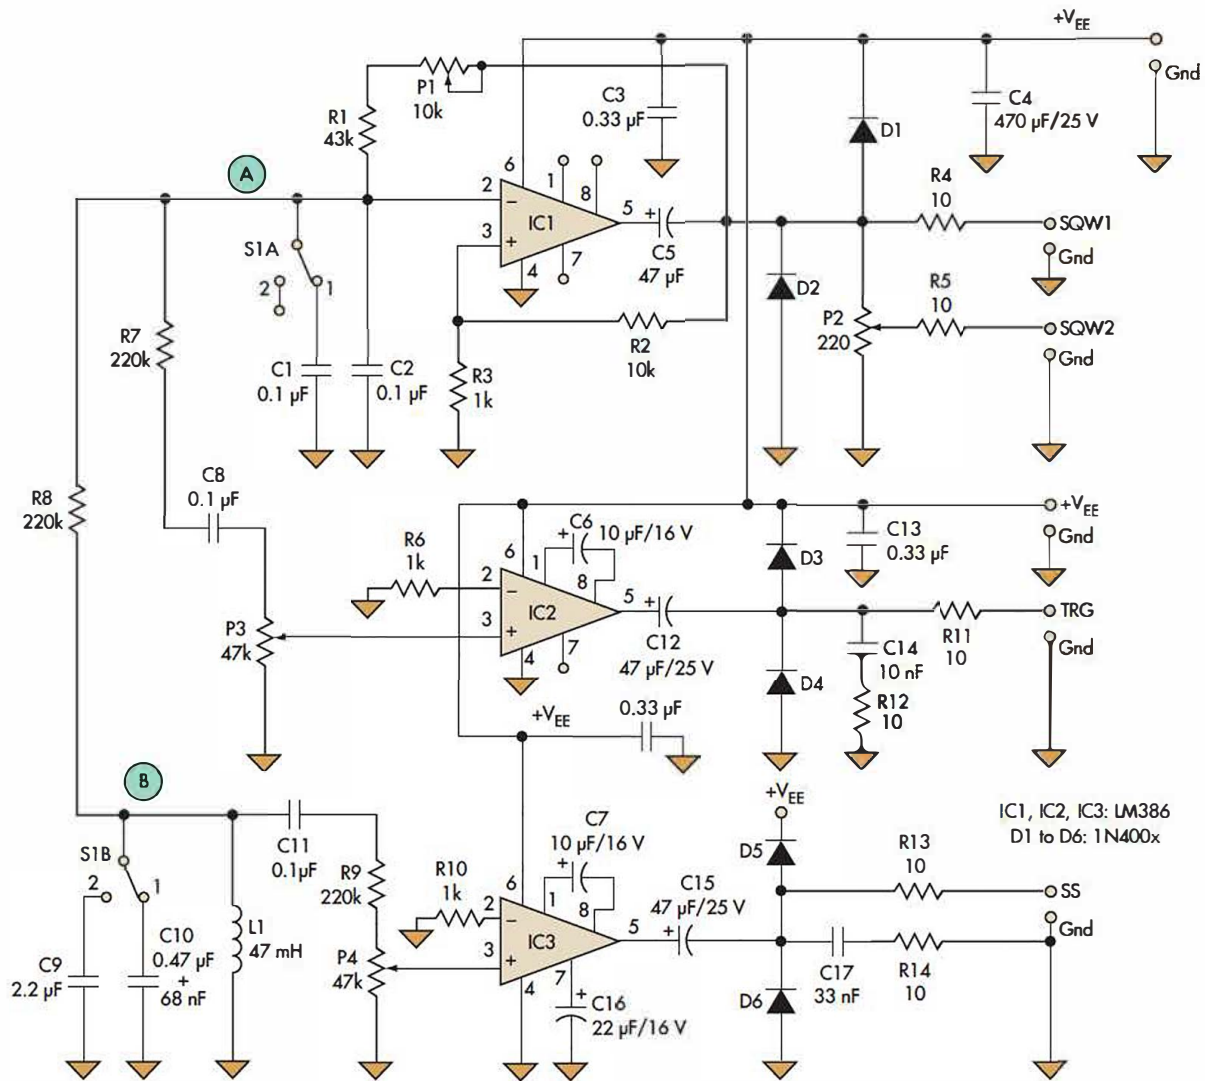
$+V_{EE}$
Gnd
P1 10k
R1 43k
C3 0.33 µF
C4 470 µF/25 V
D1
A
6
1
8
2
3
IC1
5
7
4
C5 47 µF
S1A
2
1
R4 10
SQW1
Gnd
D2
R5 10
P2 220
SQW2
Gnd
R2 10k
R7 220k
C1 0.1 µF
C2 0.1 µF
R3 1k
R8 220k
C8 0.1 µF
C6 10 µF/16 V
6
1
8
R6 1k
2
3
IC2
5
4
7
D3
C13 0.33 µF
$+V_{EE}$
Gnd
P3 47k
C12 47 µF/25 V
TRG
C14 10 nF
R11 10
Gnd
D4
R12 10
$+V_{EE}$
0.33 µF
B
C11 0.1µF
$+V_{EE}$
IC1, IC2, IC3: LM386
D1 to D6: 1N400x
S1B
2
1
C7 10 µF/16 V
D5
R13 10
R9 220k
R10 1k
6
1
8
2
3
IC3
5
7
4
C15 47 µF/25 V
SS
Gnd
C9 2.2 µF
C10 0.47 µF + 68 nF
L1 47 mH
P4 47k
C16 22 µF/16 V
D6
C17 33 nF
R14 10